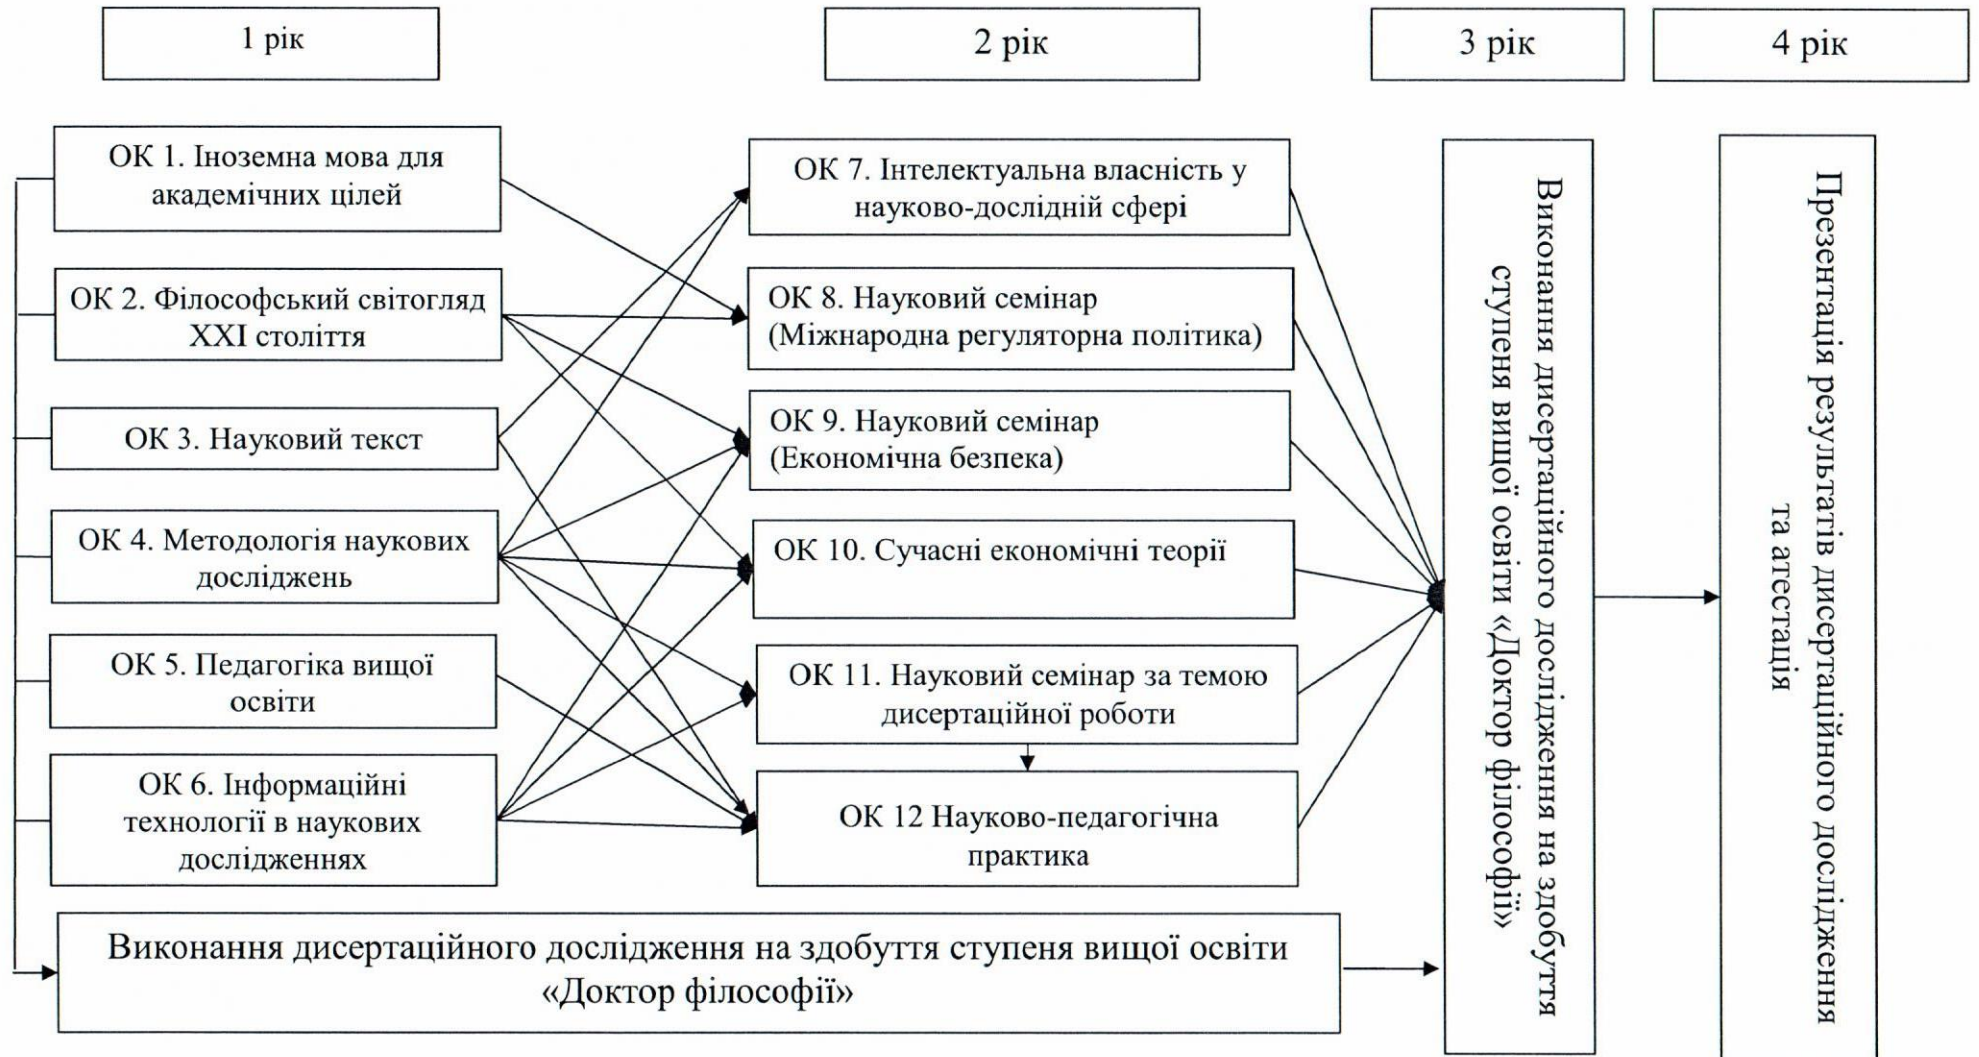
1 рік

2 рік

3 рік

4 рік

ОК 1. Іноземна мова для академічних цілей

ОК 2. Філософський світогляд XXI століття

ОК 3. Науковий текст

ОК 4. Методологія наукових досліджень

ОК 5. Педагогіка вищої освіти

ОК 6. Інформаційні технології в наукових дослідженнях

ОК 7. Інтелектуальна власність у науково-дослідній сфері

ОК 8. Науковий семінар (Міжнародна регуляторна політика)

ОК 9. Науковий семінар (Економічна безпека)

ОК 10. Сучасні економічні теорії

ОК 11. Науковий семінар за темою дисертаційної роботи

ОК 12 Науково-педагогічна практика

Виконання дисертаційного дослідження на здобуття ступеня вищої освіти «Доктор філософії»

Виконання дисертаційного дослідження на здобуття ступеня вищої освіти «Доктор філософії»

Презентація результатів дисертаційного дослідження та атестація